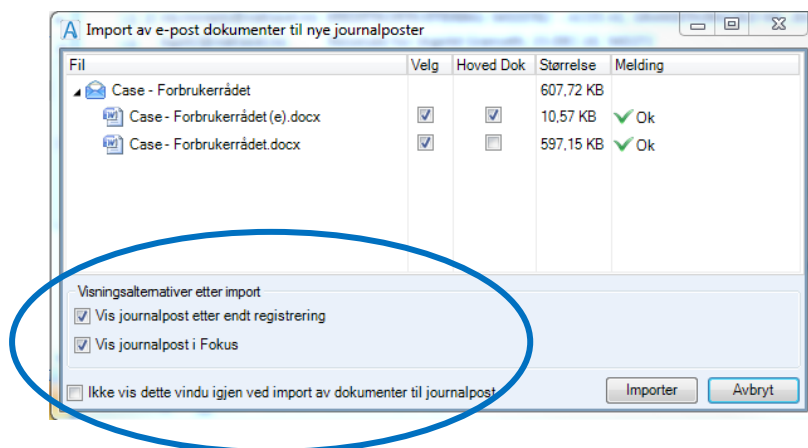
Import av e-post dokumenter til nye journalposter

| Fil | Velg | Hoved Dok | Størrelse | Melding |
|---|---|---|---|---|
| Case - Forbrukerrådet | | | 607,72 KB | |
| Case - Forbrukerrådet (e).docx | ☑ | ☑ | 10,57 KB | Ok |
| Case - Forbrukerrådet.docx | ☑ | ☐ | 597,15 KB | Ok |

Visningsalternativer etter import

☑ Vis journalpost etter endt registrering

☑ Vis journalpost i Fokus

☐ Ikke vis dette vindu igjen ved import av dokumenter til journalpost

Importer

Avbryt